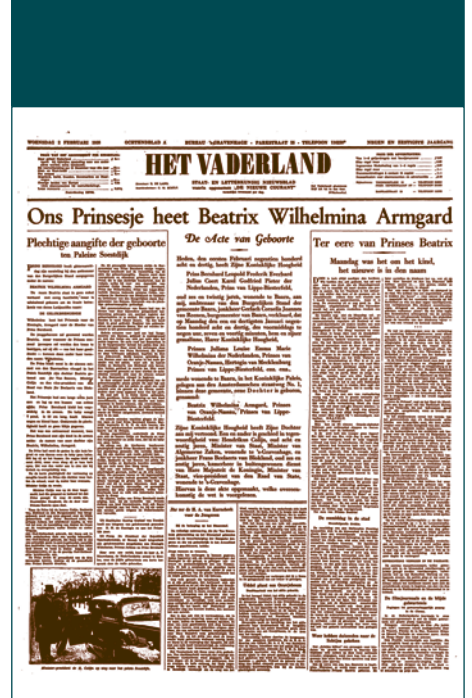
HET VADERLAND

Ons Prinsesje heet Beatrix Wilhelmina Armgard

Plechtige aangifte der geboorte ten Paleize Soestdijk

De Acte van Geboorte

Ter eere van Prinses Beatrix

Maandag was het om het kind, het nieuwe is in den naam